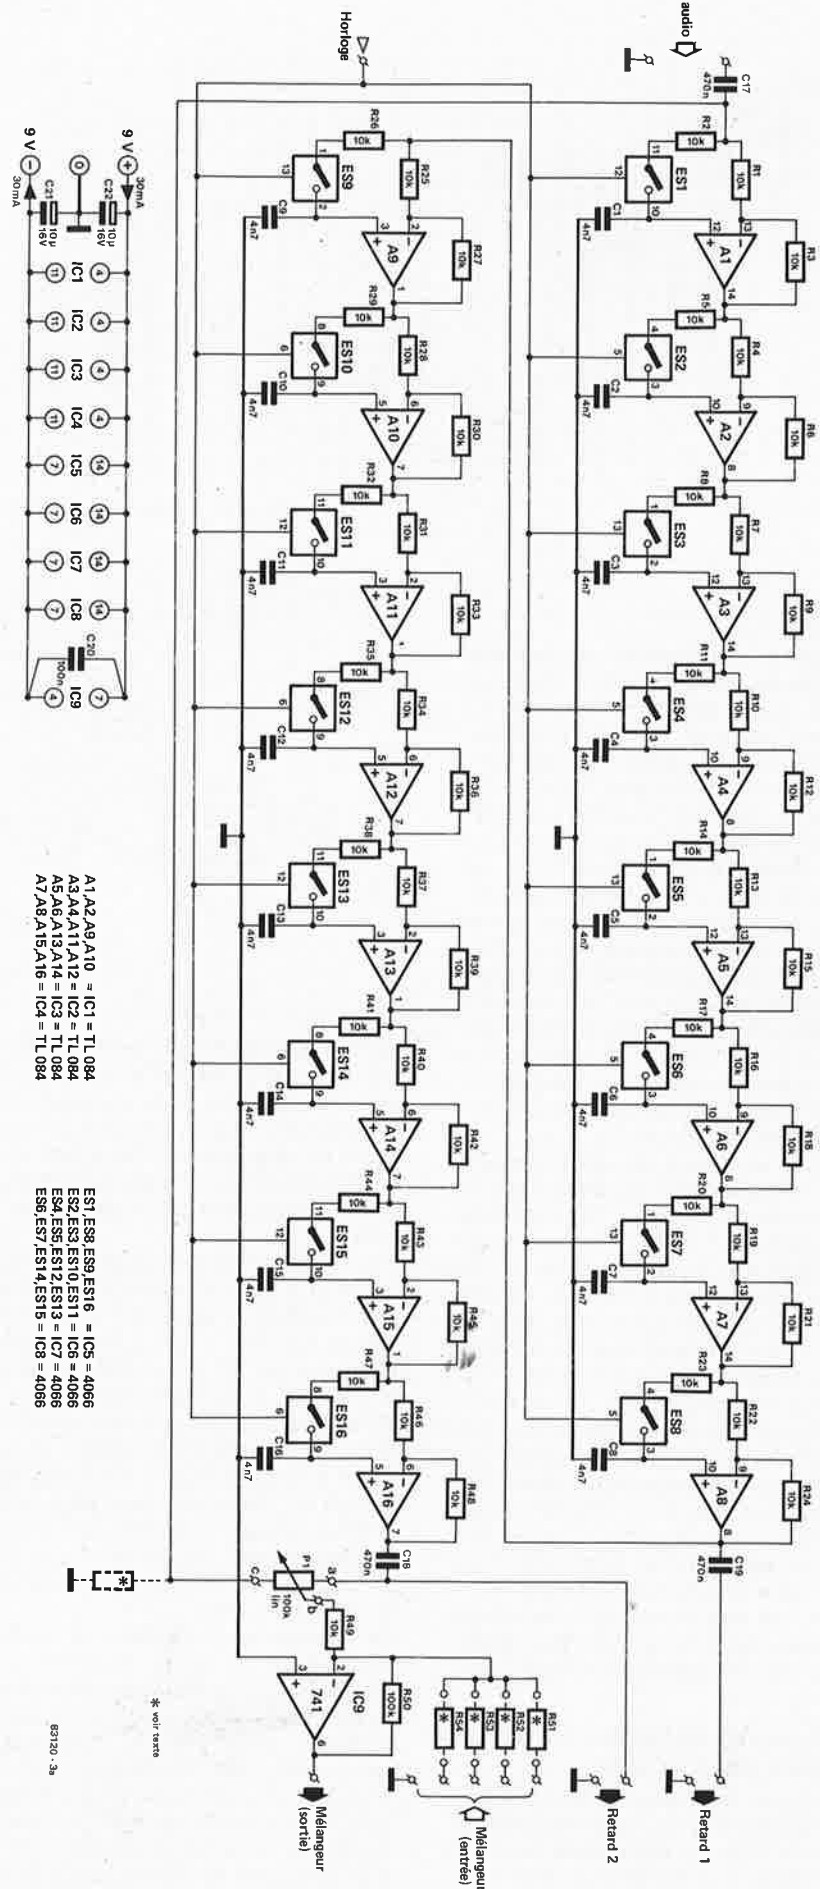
audio

Horloge

C17
470n

R2
10k
R1
10k
ES1
R3
10k
A1
C1
4n7
R5
10k
R4
10k
ES2
R6
10k
A2
C2
4n7
R8
10k
R7
10k
ES3
R9
10k
A3
C3
4n7
R11
10k
R10
10k
ES4
R12
10k
A4
C4
4n7
R14
10k
R13
10k
ES5
R15
10k
A5
C5
4n7
R17
10k
R16
10k
ES6
R18
10k
A6
C6
4n7
R20
10k
R19
10k
ES7
R21
10k
A7
C7
4n7
R23
10k
R22
10k
ES8
R24
10k
A8
C8
4n7
C19
470n

R26
10k
R25
10k
ES9
R27
10k
A9
C9
4n7
R29
10k
R28
10k
ES10
R30
10k
A10
C10
4n7
R32
10k
R31
10k
ES11
R33
10k
A11
C11
4n7
R35
10k
R34
10k
ES12
R36
10k
A12
C12
4n7
R38
10k
R37
10k
ES13
R39
10k
A13
C13
4n7
R41
10k
R40
10k
ES14
R42
10k
A14
C14
4n7
R44
10k
R43
10k
ES15
R45
10k
A15
C15
4n7
R47
10k
R46
10k
ES16
R48
10k
A16
C16
4n7
C18
470n

P1
100k
lin
R49
10k
R50
100k
741
IC9

R51
R52
R53
R54
* voir texte

Retard 1
Retard 2
Mélangeur (entrée)
Mélangeur (sortie)

9 V
30mA
9 V
30mA
0
C21
10µ
16V
C22
10µ
16V
IC1
IC2
IC3
IC4
IC5
IC6
IC7
IC8
C20
100n
IC9

A1,A2,A9,A10 = IC1 = TL 084
A3,A4,A11,A12 = IC2 = TL 084
A5,A6,A13,A14 = IC3 = TL 084
A7,A8,A15,A16 = IC4 = TL 084

ES1,ES8,ES9,ES16 = IC5 = 4066
ES2,ES3,ES10,ES11 = IC6 = 4066
ES4,ES5,ES12,ES13 = IC7 = 4066
ES6,ES7,ES14,ES15 = IC8 = 4066

83120 - 3a